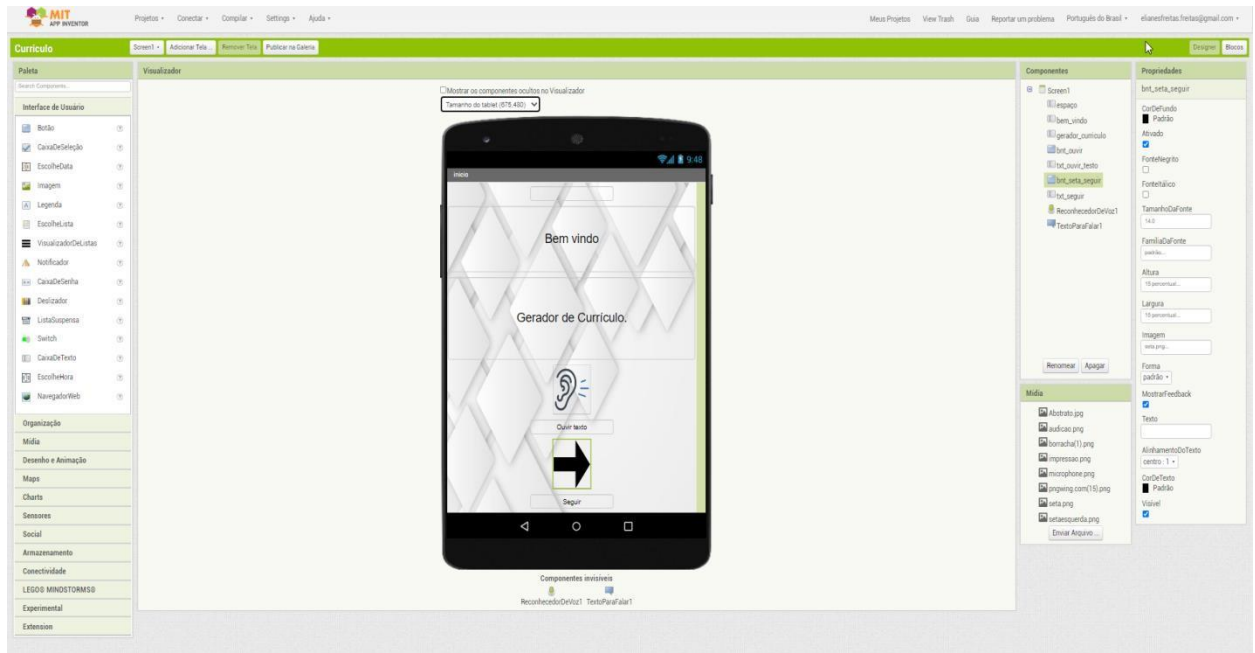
MIT APP INVENTOR

Projetos ▾ Conectar ▾ Compilar ▾ Settings ▾ Ajuda ▾

Meus Projetos View Trash Guia Reportar um problema Português do Brasil ▾ elianesfreitas.freitas@gmail.com ▾

Curriculo

Screen1 ▾ Adicionar Tela... Remover Tela Publicar na Galeria

Designer Blocos

Paleta

Search Components...

Interface de Usuário

Botão
CaixaDeSeleção
EscolheData
Imagem
Legenda
EscolheLista
VisualizadorDeListas
Notificador
CaixaDeSenha
Deslizador
ListaSuspensa
Switch
CaixaDeTexto
EscolheHora
NavegadorWeb

Organização
Mídia
Desenho e Animação
Maps
Charts
Sensores
Social
Armazenamento
Conectividade
LEGO® MINDSTORMS®
Experimental
Extension

Visualizador

Mostrar os componentes ocultos no Visualizador

Tamanho do tablet (675,480)

9:48

inicio

Bem vindo

Gerador de Currículo.

Ouvir texto

Seguir

Componentes invisíveis

ReconhecedorDeVoz1 TextoParaFalar1

Componentes

Screen1
espaço
bem_vindo
gerador_curriculo
bnt_ouvir
txt_ouvir_texto
bnt_seta_seguir
txt_seguir
ReconhecedorDeVoz1
TextoParaFalar1

Renomear Apagar

Mídia

Abstrato.jpg
audicao.png
borracha(1).png
impressao.png
microphone.png
pngwing.com(15).png
seta.png
setaesquerda.png

Enviar Arquivo ...

Propriedades

bnt_seta_seguir

CorDeFundo
Padrão
Ativado
FonteNegrito
FonteItálico
TamanhoDaFonte
14.0
FamíliaDaFonte
padrão...
Altura
15 percentual...
Largura
15 percentual...
Imagem
seta.png...
Forma
padrão ▾
MostrarFeedback
Texto
AlinhamentoDoTexto
centro : 1 ▾
CorDeTexto
Padrão
Visível